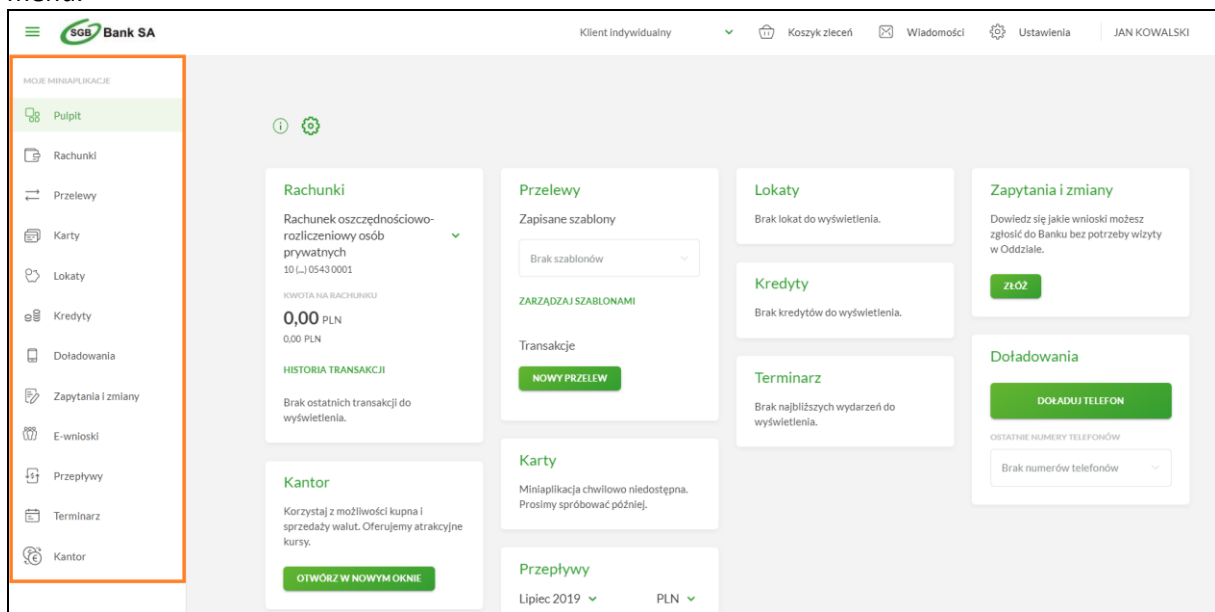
menu:

SGB Bank SA

Klient indywidualny

Koszyk zleceń

Wiadomości

Ustawienia

JAN KOWALSKI

MOJE MINIAPLIKACJE

Pulpit

Rachunki

Przelewy

Karty

Lokaty

Kredyty

Doładowania

Zapytania i zmiany

E-wnioski

Przepływy

Terminarz

Kantor

Rachunki

Rachunek oszczędnościowo-rozliczeniowy osób prywatnych

10 (...) 0543 0001

KWOTA NA RACHUNKU

0,00 PLN

0,00 PLN

HISTORIA TRANSAKCJI

Brak ostatnich transakcji do wyświetlenia.

Kantor

Korzystaj z możliwości kupna i sprzedaży walut. Oferujemy atrakcyjne kursy.

OTWÓRZ W NOWYM OKNIE

Przelewy

Zapisane szablony

Brak szablonów

ZARZĄDZAJ SZABLONAMI

Transakcje

NOWY PRZELEW

Karty

Miniaplikacja chwilowo niedostępna. Prosimy spróbować później.

Przepływy

Lipiec 2019

PLN

Lokaty

Brak lokat do wyświetlenia.

Kredyty

Brak kredytów do wyświetlenia.

Terminarz

Brak najbliższych wydarzeń do wyświetlenia.

Zapytania i zmiany

Dowiedz się jakie wnioski możesz zgłosić do Banku bez potrzeby wizyty w Oddziale.

ZŁÓŻ

Doładowania

DOŁADUJ TELEFON

OSTATNIE NUMERY TELEFONÓW

Brak numerów telefonów